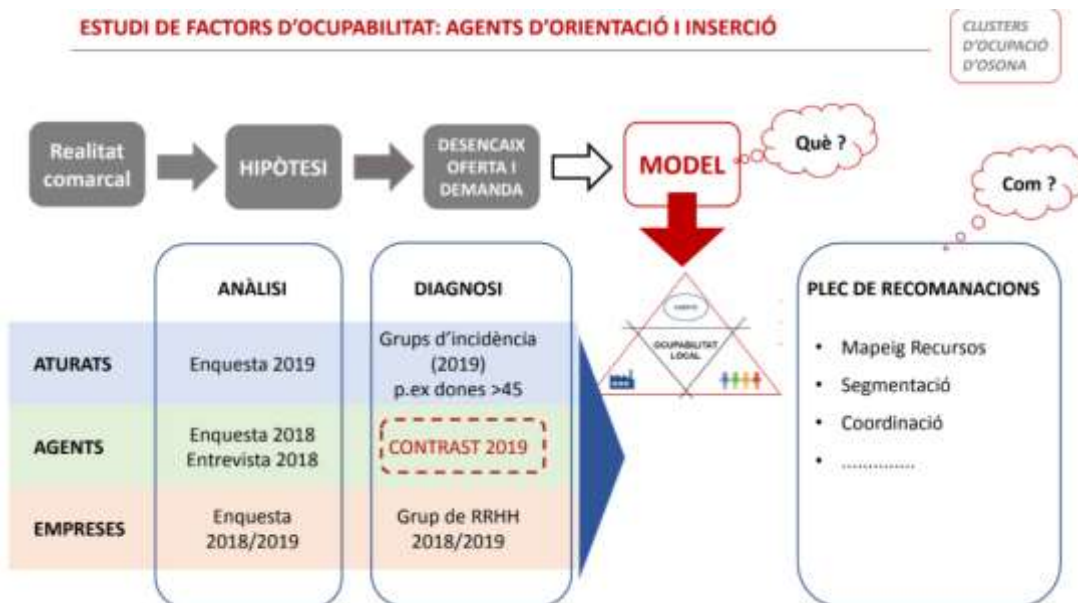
ESTUDI DE FACTORS D'OCUPABILITAT: AGENTS D'ORIENTACIÓ I INSERCIÓ

CLUSTERS D'OCUPACIÓ D'OSONA

Realitat comarcal

HIPÒTESI

DESENCAIX OFERTA I DEMANDA

MODEL

Què ?

Com ?

OCUPABILITAT LOCAL

| | ANÀLISI | DIAGNOSI |
|---|---|---|
| ATURATS | Enquesta 2019 | Grups d'incidència (2019) p.ex dones >45 |
| AGENTS | Enquesta 2018 Entrevista 2018 | CONTRAST 2019 |
| EMPRESES | Enquesta 2018/2019 | Grup de RRHH 2018/2019 |

PLEC DE RECOMANACIONS

• Mapeig Recursos
• Segmentació
• Coordinació
• ...............